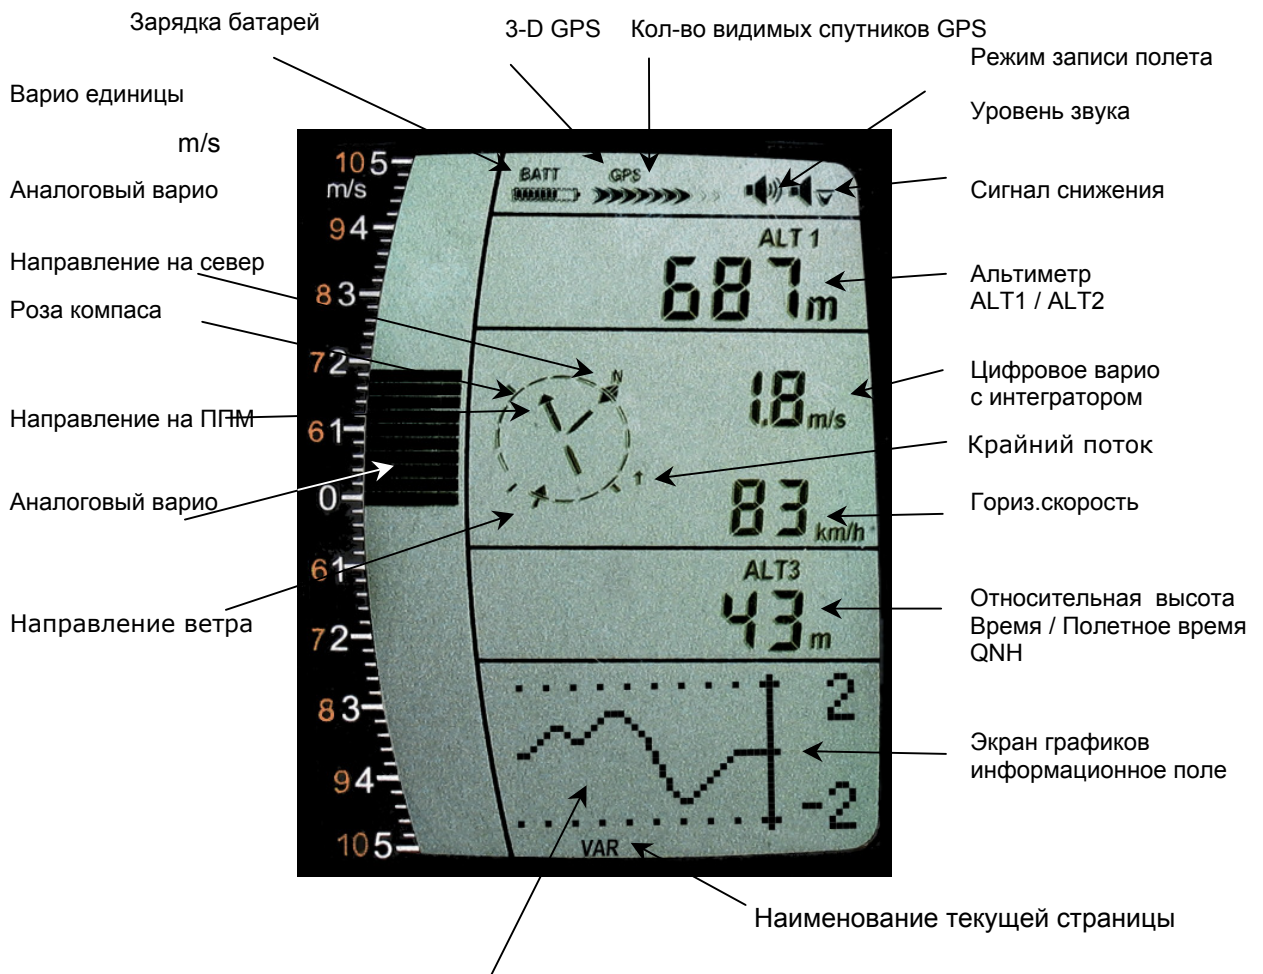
Зарядка батарей

3-D GPS

Кол-во видимых спутников GPS

Режим записи полета

Уровень звука

Варио единицы

m/s

Аналоговый варио

Сигнал снижения

Направление на север

Роза компаса

Альтиметр ALT1 / ALT2

Цифровое варио с интегратором

Направление на ППМ

Крайний поток

Аналоговый варио

Гориз.скорость

Направление ветра

Относительная высота Время / Полетное время QNH

Экран графиков информационное поле

Наименование текущей страницы

10 5
m/s
9 4
8 3
7 2
6 1
0
6 1
7 2
8 3
9 4
10 5

BATT
GPS

ALT 1
687 m

N

1.8 m/s

83 km/h

ALT3
43 m

2
-2
VAR